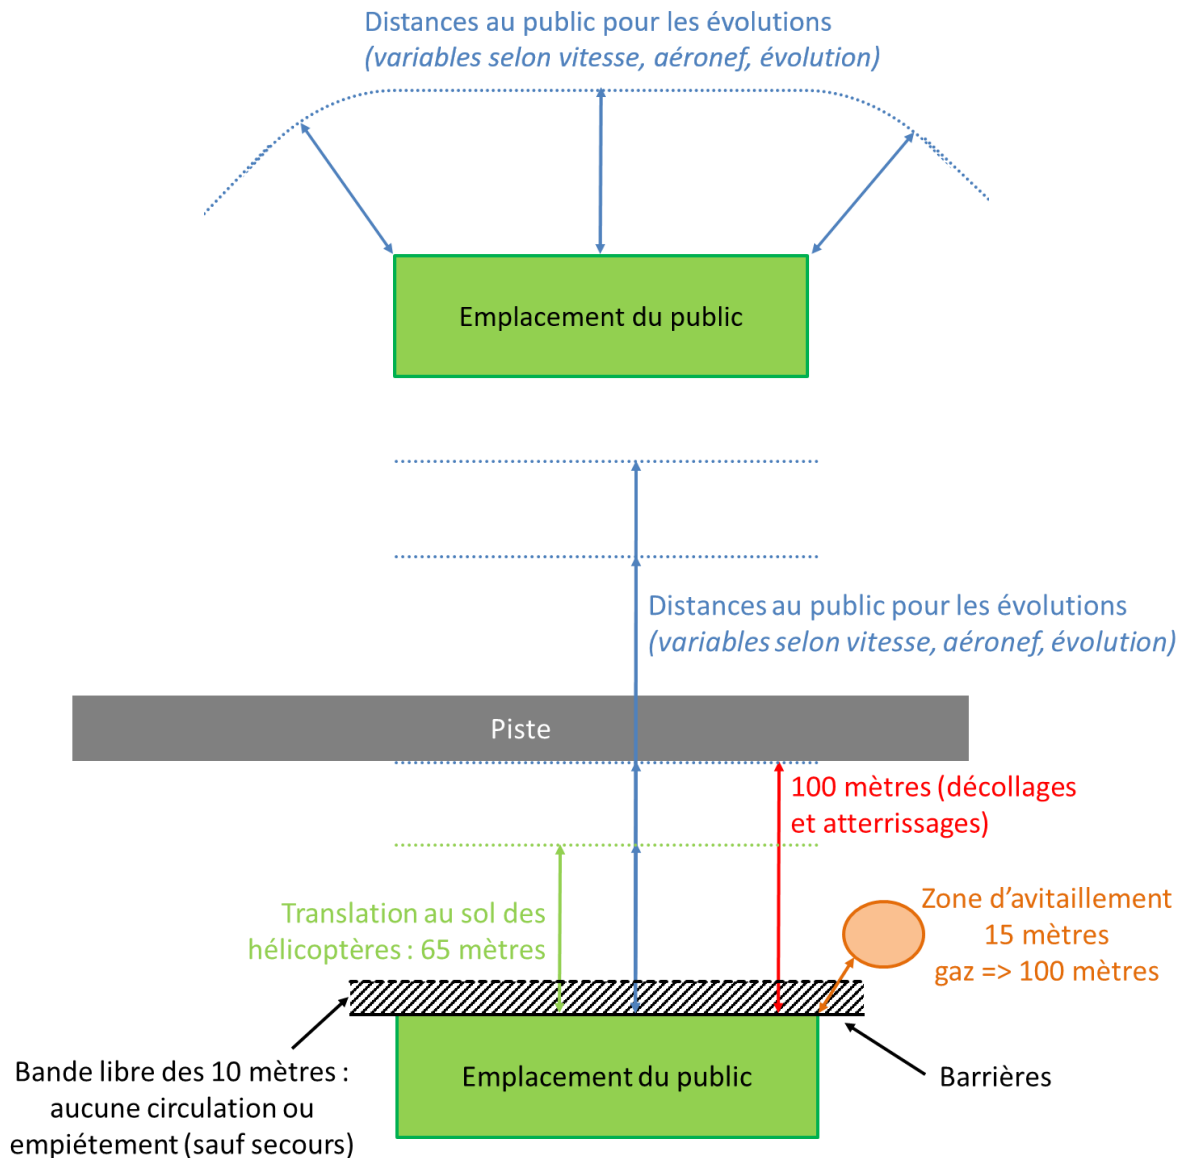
Distances au public pour les évolutions
(variables selon vitesse, aéronef, évolution)

Emplacement du public

Distances au public pour les évolutions
(variables selon vitesse, aéronef, évolution)

Piste

100 mètres (décollages et atterrissages)

Zone d’avitaillement
15 mètres
gaz => 100 mètres

Translation au sol des hélicoptères : 65 mètres

Bande libre des 10 mètres : aucune circulation ou empiétement (sauf secours)

Emplacement du public

Barrières